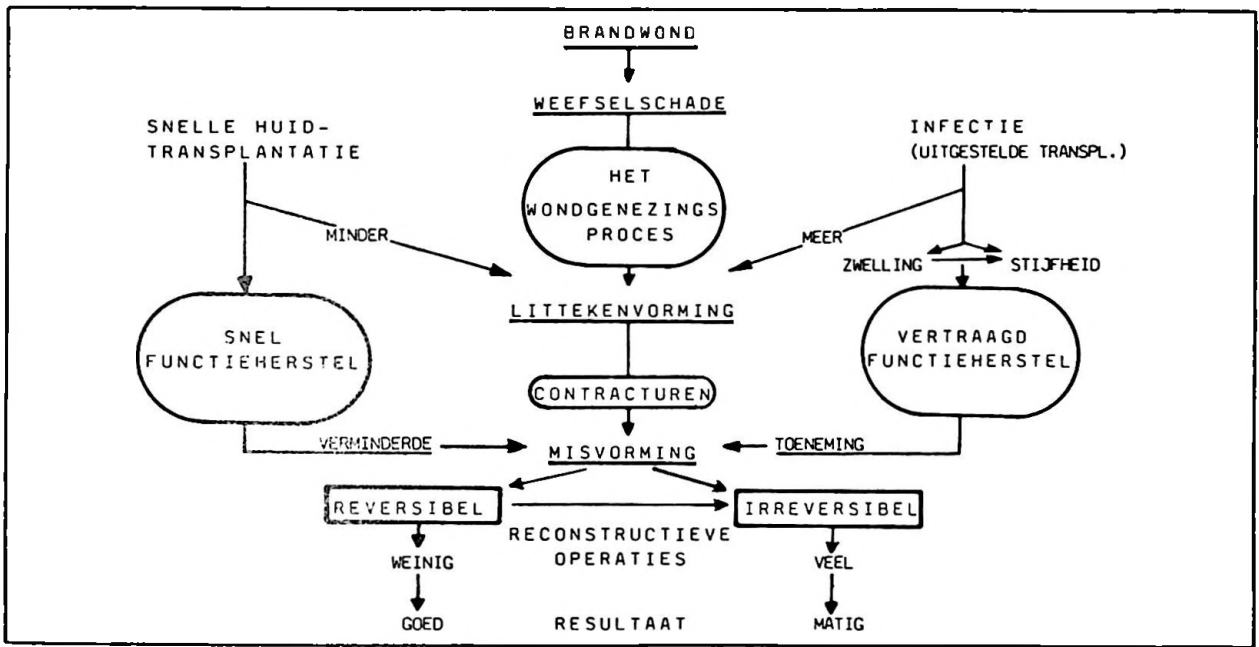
BRANDWOND

WEEFSELSCHADE

SNELLE HUID-TRANSPLANTATIE

INFECTIE (UITGESTELDE TRANSPL.)

HET WONDGENEZINGS PROCES

MINDER

MEER

ZWELLING

STIJFHEID

LITTEKENVORMING

SNEL FUNCTIEHERSTEL

VERTRAAGD FUNCTIEHERSTEL

CONTRACTUREN

VERMINDERDE

MISVORMING

TOENEMING

REVERSIBEL

IRREVERSIBEL

RECONSTRUCTIEVE OPERATIES

WEINIG

VEEL

GOED

RESULTAAT

MATIG